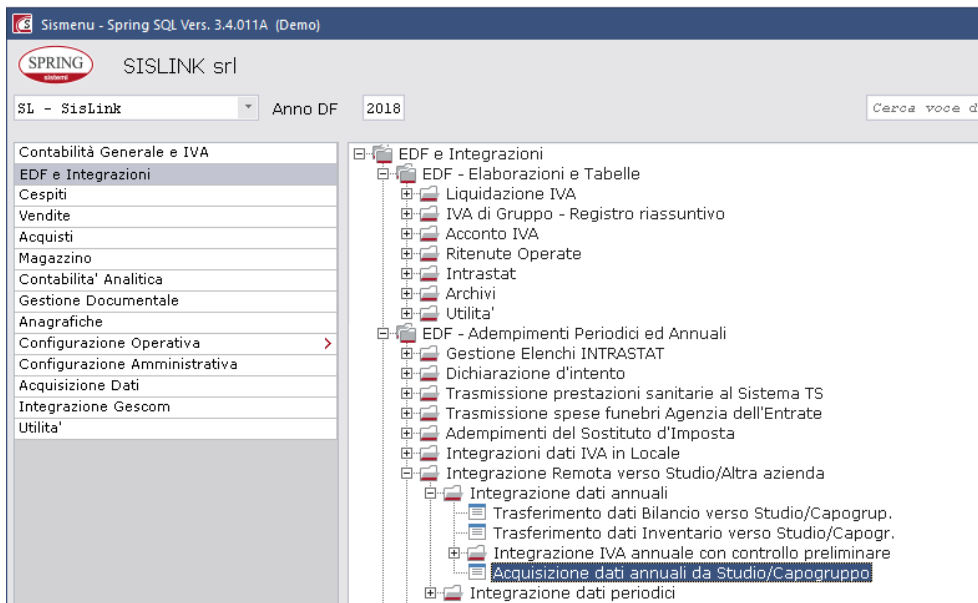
Sismenu - Spring SQL Vers. 3.4.011A (Demo)

SPRING sistemi

SISLINK srl

SL - SisLink

Anno DF 2018

Cerca voce d

Contabilità Generale e IVA
EDF e Integrazioni
Cespiti
Vendite
Acquisti
Magazzino
Contabilita' Analitica
Gestione Documentale
Anagrafiche
Configurazione Operativa >
Configurazione Amministrativa
Acquisizione Dati
Integrazione Gescom
Utilita'

EDF e Integrazioni
EDF - Elaborazioni e Tabelle
Liquidazione IVA
IVA di Gruppo - Registro riassuntivo
Acconto IVA
Ritenute Operate
Intrastat
Archivi
Utilita'
EDF - Adempimenti Periodici ed Annuali
Gestione Elenchi INTRASTAT
Dichiarazione d'intento
Trasmissione prestazioni sanitarie al Sistema TS
Trasmissione spese funebri Agenzia dell'Entrate
Adempimenti del Sostituto d'Imposta
Integrazioni dati IVA in Locale
Integrazione Remota verso Studio/Altra azienda
Integrazione dati annuali
Trasferimento dati Bilancio verso Studio/Capogrup.
Trasferimento dati Inventario verso Studio/Capogr.
Integrazione IVA annuale con controllo preliminare
Acquisizione dati annuali da Studio/Capogruppo
Integrazione dati periodici